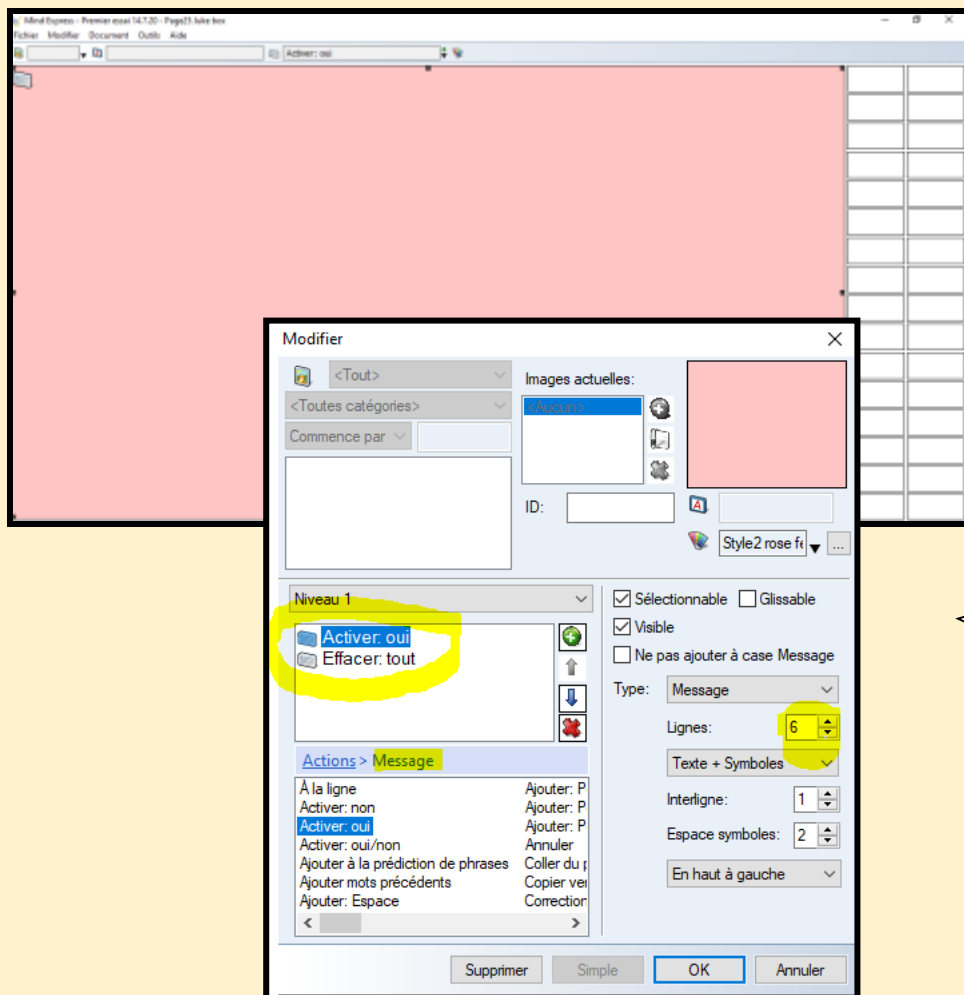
Mind Express - Premier essai 14.7.20 - Page25 Juke box
Fichier Modifier Document Outils Aide
Activer: oui

Modifier
<Tout>
<Toutes catégories>
Commence par
Images actuelles:
<Aucun>
ID:
Style2 rose fe
...
Niveau 1
Activer: oui
Effacer: tout
Actions > Message
À la ligne
Activer: non
Activer: oui
Activer: oui/non
Ajouter à la prédiction de phrases
Ajouter mots précédents
Ajouter: Espace
Ajouter: P
Ajouter: P
Ajouter: P
Annuler
Coller du p
Copier ver
Correction
Sélectionnable
Glissable
Visible
Ne pas ajouter à case Message
Type: Message
Lignes: 6
Texte + Symboles
Interligne: 1
Espace symboles: 2
En haut à gauche
Supprimer
Simple
OK
Annuler